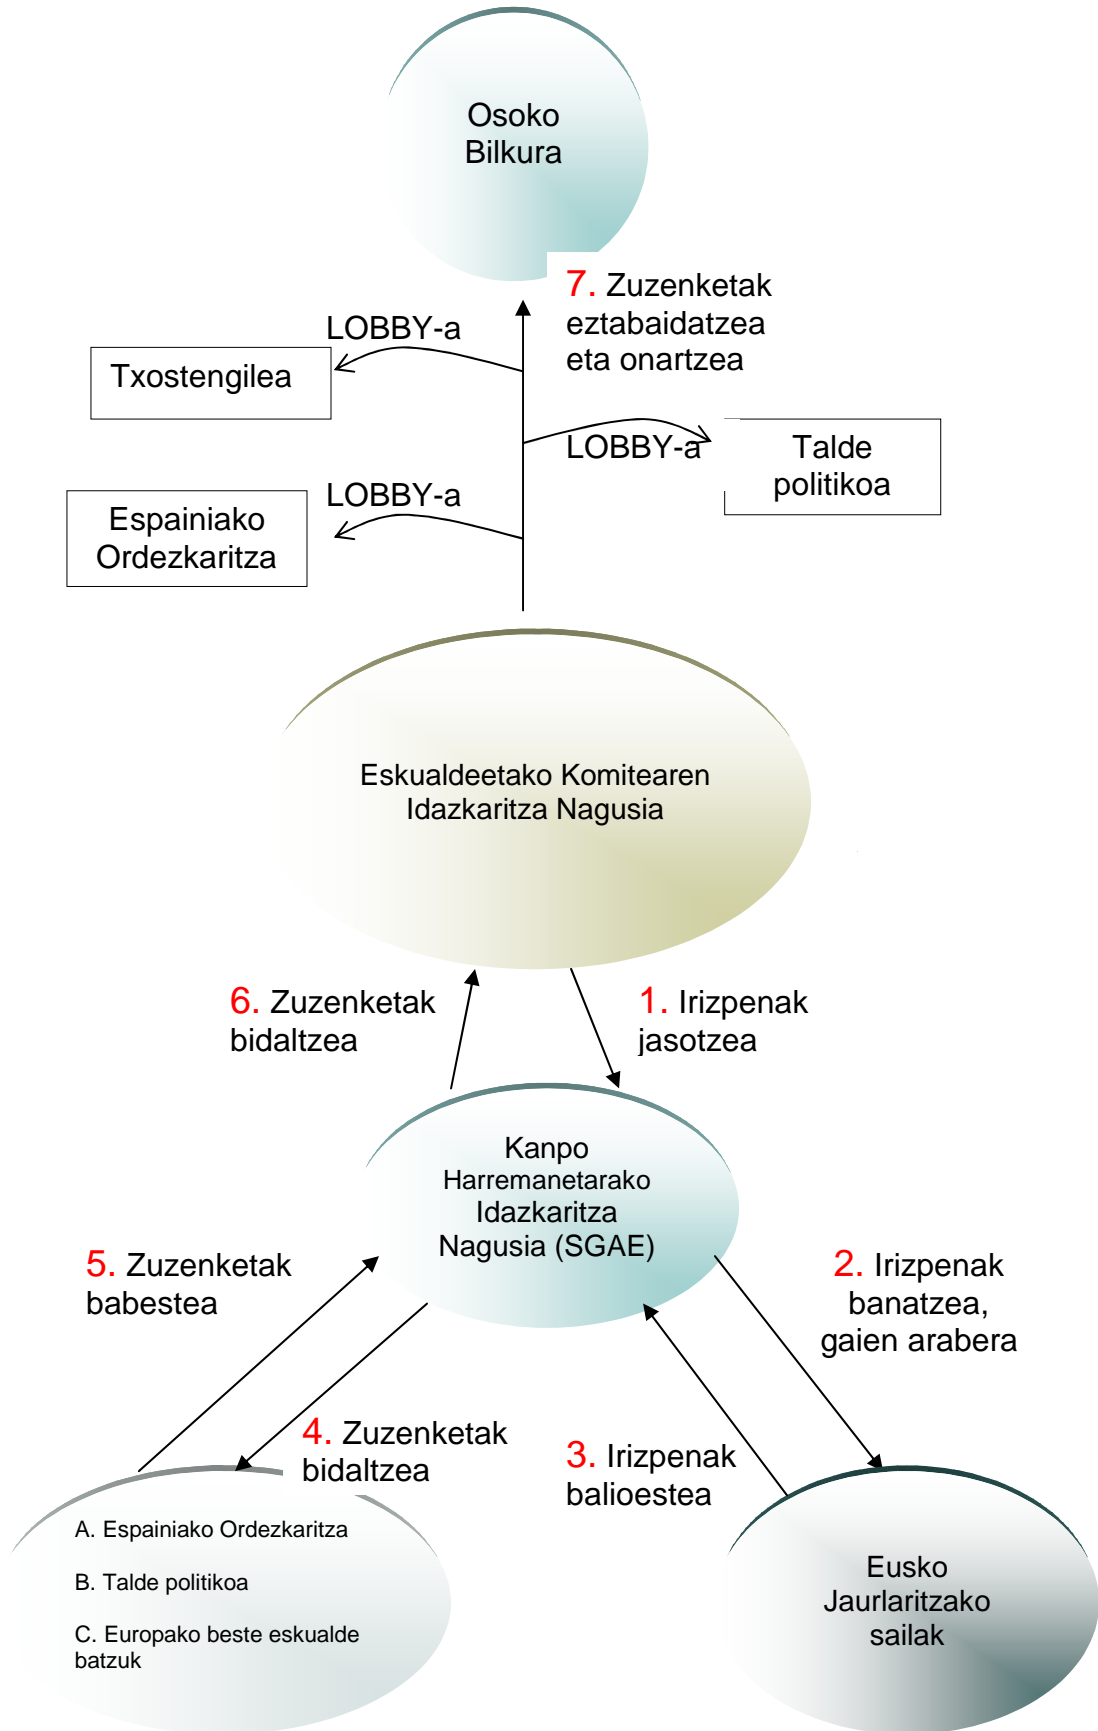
Osoko Bilkura

7. Zuzenketak eztabaidatzea eta onartzea

LOBBY-a

Txostengilea

LOBBY-a

Talde politikoa

LOBBY-a

Espainiako Ordezkaritza

Eskualdeetako Komitearen Idazkaritza Nagusia

6. Zuzenketak bidaltzea

1. Irizpenak jasotzea

Kanpo Harremanetarako Idazkaritza Nagusia (SGAE)

5. Zuzenketak babestea

2. Irizpenak banatzea, gaien arabera

4. Zuzenketak bidaltzea

3. Irizpenak balioestea

A. Espainiako Ordezkaritza

B. Talde politikoa

C. Europako beste eskualde batzuk

Eusko Jaurlaritzako sailak